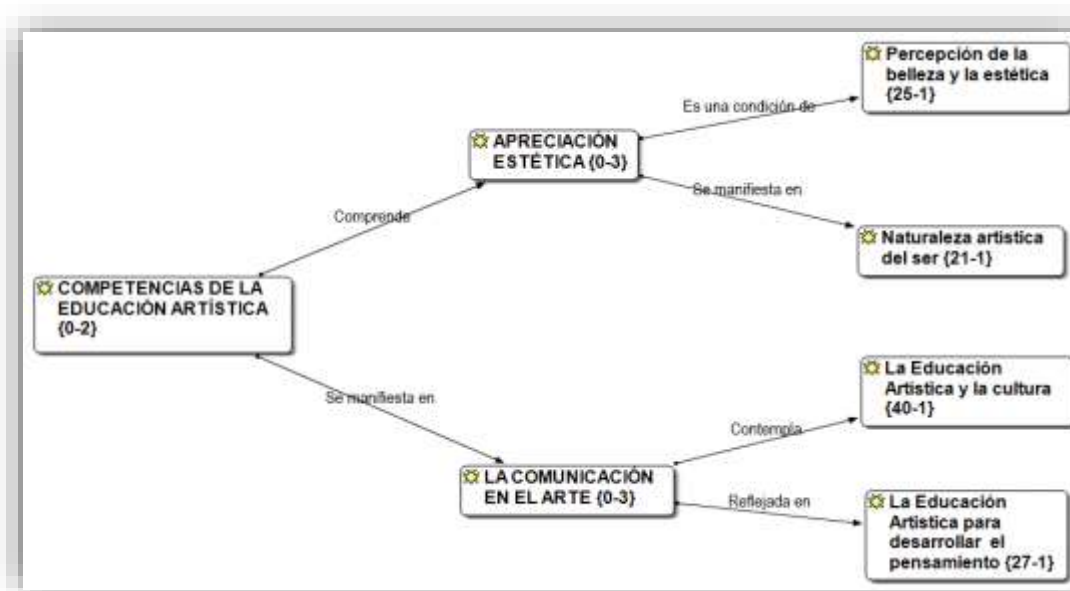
COMPETENCIAS DE LA EDUCACIÓN ARTÍSTICA {0-2}

Comprende

APRECIACIÓN ESTÉTICA {0-3}

Es una condición de

Percepción de la belleza y la estética {25-1}

Se manifiesta en

Naturaleza artistica del ser {21-1}

Se manifiesta en

LA COMUNICACIÓN EN EL ARTE {0-3}

Contempla

La Educación Artistica y la cultura {40-1}

Reflejada en

La Educación Artistica para desarrollar el pensamiento {27-1}